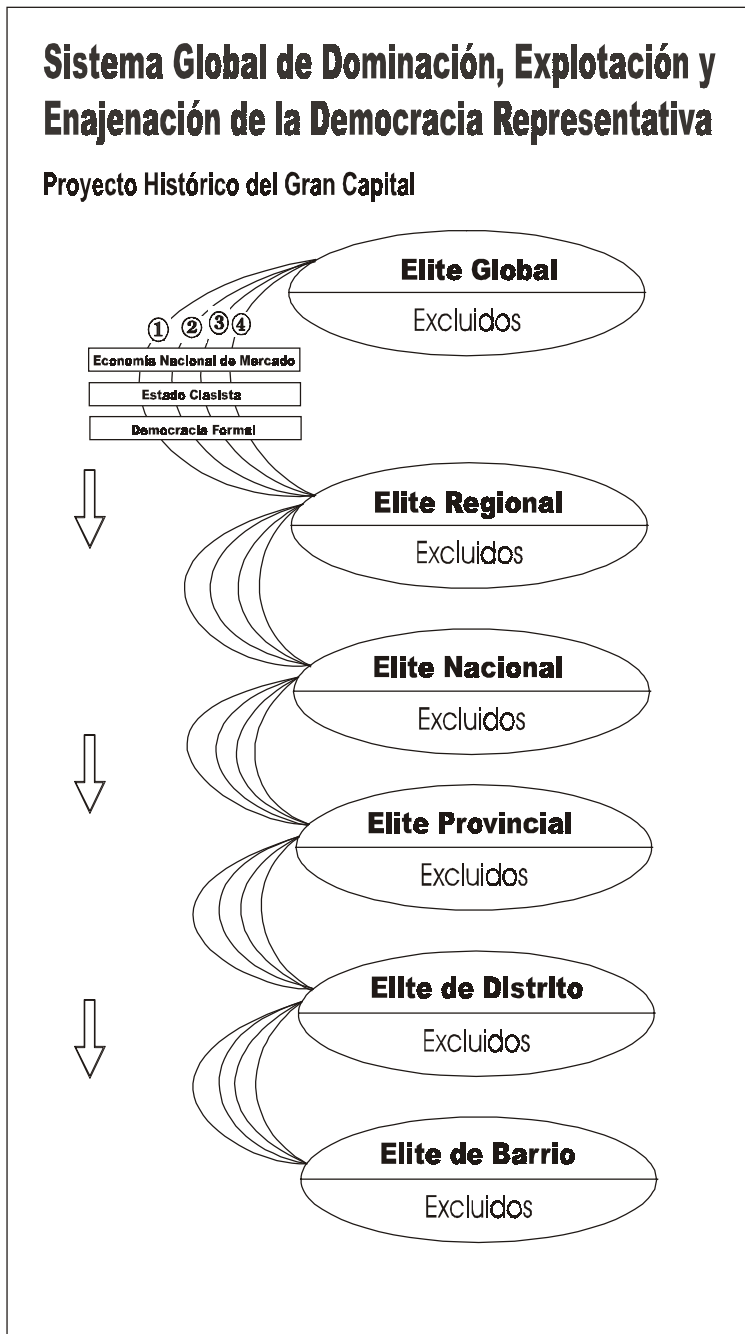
Sistema Global de Dominación, Explotación y Enajenación de la Democracia Representativa

Proyecto Histórico del Gran Capital

Elite Global

Excluidos

① ② ③ ④

Economía Nacional de Mercado

Estado Clasista

Democracia Formal

Elite Regional

Excluidos

Elite Nacional

Excluidos

Elite Provincial

Excluidos

Elite de Distrito

Excluidos

Elite de Barrio

Excluidos